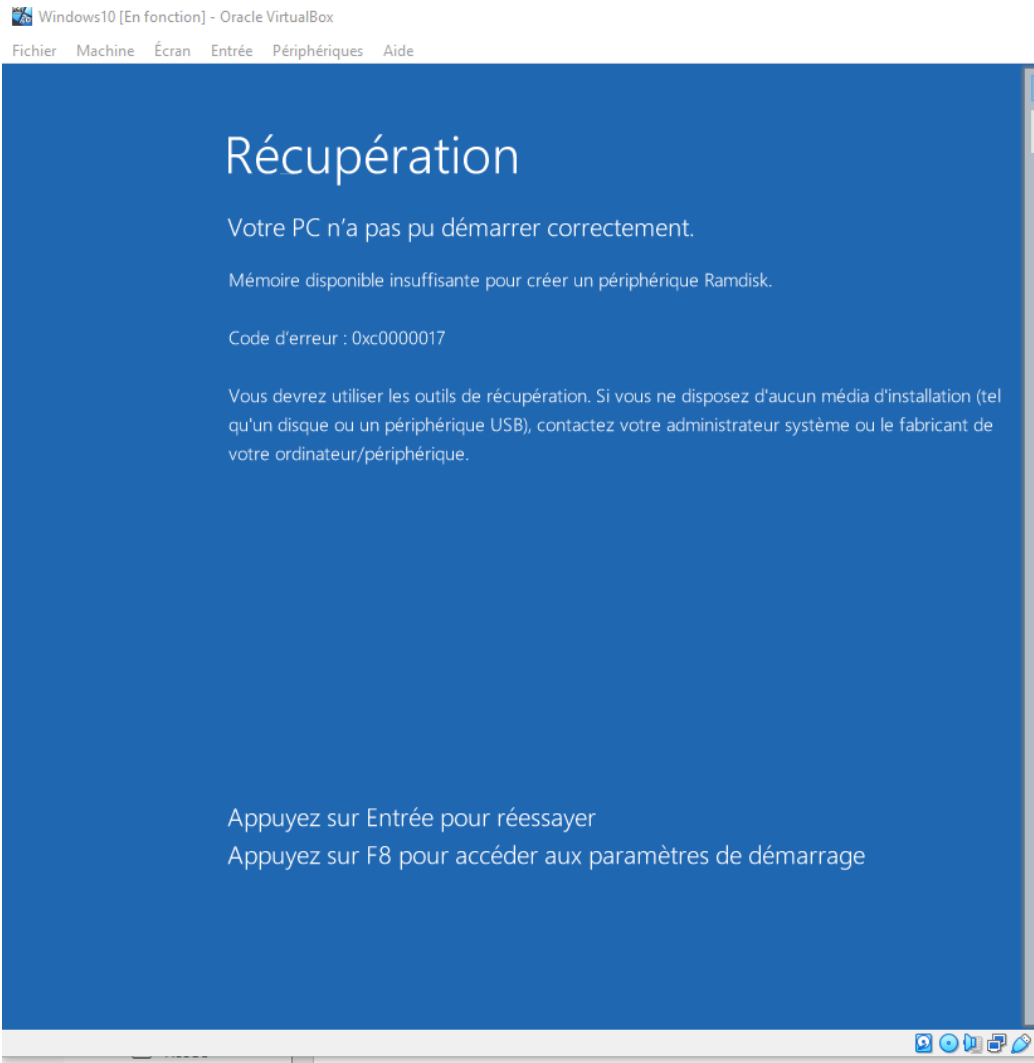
Windows10 [En fonction] - Oracle VirtualBox

Fichier Machine Écran Entrée Périphériques Aide

Récupération

Votre PC n'a pas pu démarrer correctement.

Mémoire disponible insuffisante pour créer un périphérique Ramdisk.

Code d'erreur : 0xc0000017

Vous devrez utiliser les outils de récupération. Si vous ne disposez d'aucun média d'installation (tel qu'un disque ou un périphérique USB), contactez votre administrateur système ou le fabricant de votre ordinateur/périphérique.

Appuyez sur Entrée pour réessayer
Appuyez sur F8 pour accéder aux paramètres de démarrage